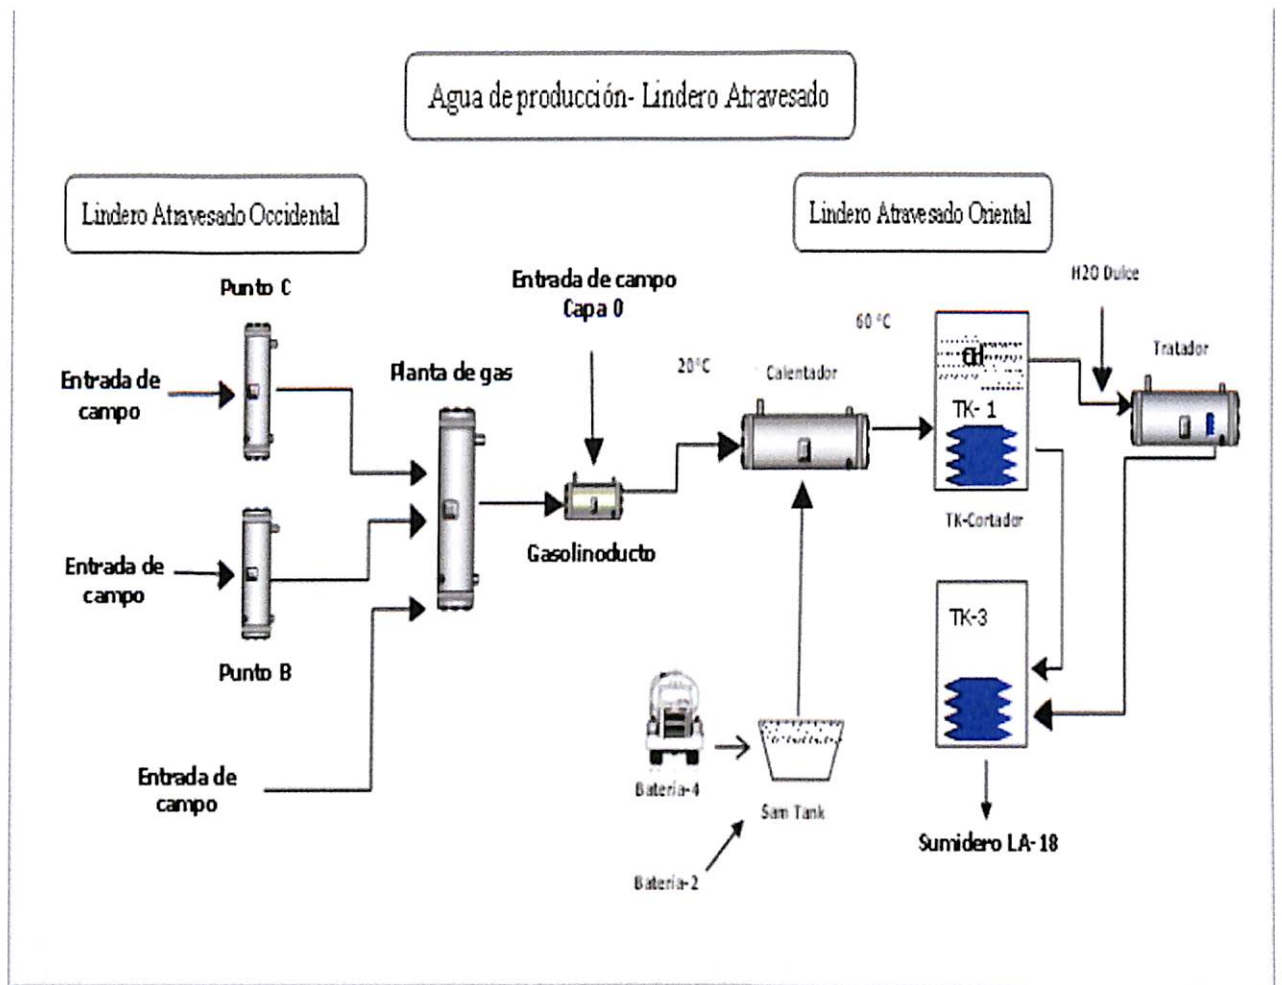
Agua de producción- Lindero Atravesado

Lindero Atravesado Occidental

Lindero Atravesado Oriental

Punto C

Entrada de campo

Entrada de campo

Punto B

Entrada de campo

Planta de gas

Entrada de campo
Capa 0

Gasolinoducto

20 °C

Calentador

60 °C

Crd

TK- 1

TK-Cortador

H2O Dulce

Tratador

TK-3

Sumidero LA-18

Bateria-4

Sam Tank

Bateria-2